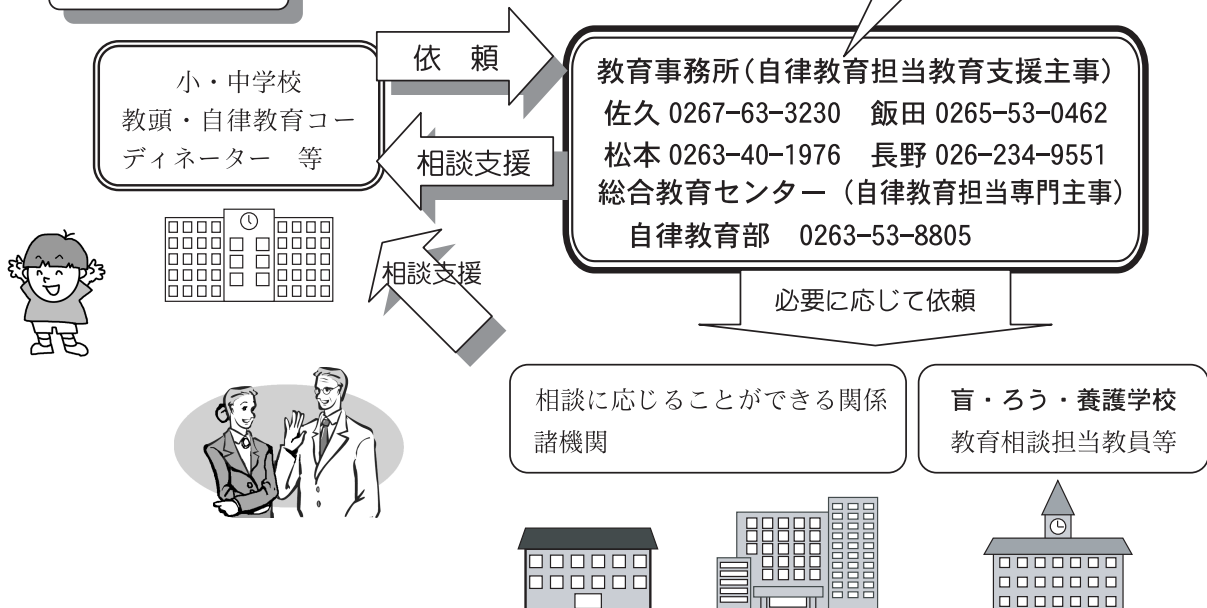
小・中学校
教頭・自律教育コーディネーター　等

依　頼

相談支援

相談支援

教育事務所(自律教育担当教育支援主事)
佐久 0267-63-3230　飯田 0265-53-0462
松本 0263-40-1976　長野 026-234-9551
総合教育センター（自律教育担当専門主事）
自律教育部　0263-53-8805

必要に応じて依頼

相談に応じることができる関係諸機関

盲・ろう・養護学校
教育相談担当教員等